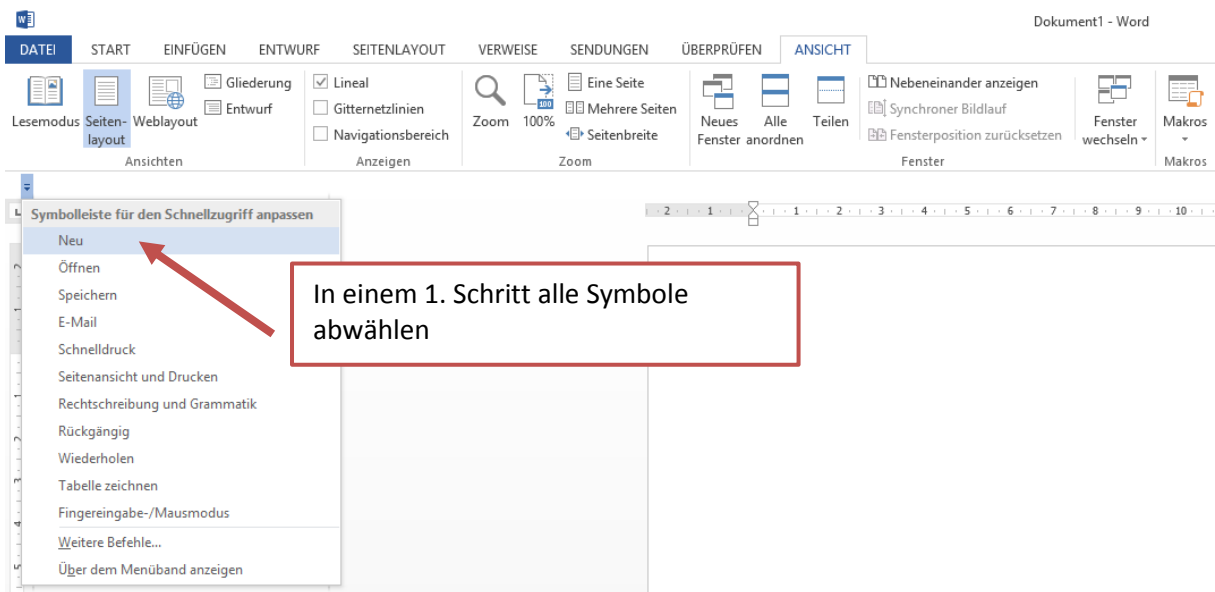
Dokument1 - Word

DATEI START EINFÜGEN ENTWURF SEITENLAYOUT VERWEISE SENDUNGEN ÜBERPRÜFEN ANSICHT

Lesemodus Seitenlayout Weblayout Gliederung Entwurf
Ansichten
Lineal Gitternetzlinien Navigationsbereich
Anzeigen
Zoom 100% Eine Seite Mehrere Seiten Seitenbreite
Zoom
Neues Fenster Alle anordnen Teilen Nebeneinander anzeigen Synchroner Bildlauf Fensterposition zurücksetzen Fenster wechseln
Fenster
Makros
Makros

Symbolleiste für den Schnellzugriff anpassen
Neu
Öffnen
Speichern
E-Mail
Schnelldruck
Seitenansicht und Drucken
Rechtschreibung und Grammatik
Rückgängig
Wiederholen
Tabelle zeichnen
Fingereingabe-/Mausmodus
Weitere Befehle...
Über dem Menüband anzeigen

In einem 1. Schritt alle Symbole abwählen